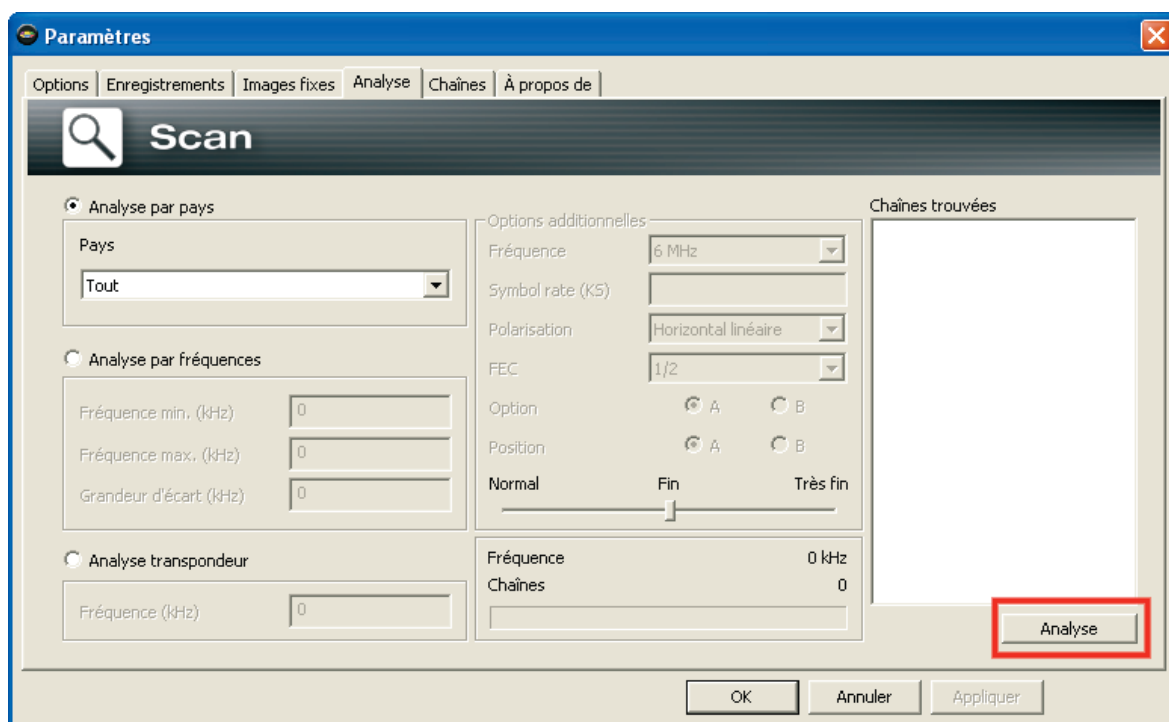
Paramètres

Options | Enregistrements | Images fixes | Analyse | Chaînes | À propos de

Scan

Analyse par pays

Pays

Tout

Analyse par fréquences

Fréquence min. (kHz) 0

Fréquence max. (kHz) 0

Grandeur d'écart (kHz) 0

Analyse transpondeur

Fréquence (kHz) 0

Options additionnelles

Fréquence 6 MHz

Symbol rate (KS)

Polarisation Horizontal linéaire

FEC 1/2

Option A B

Position A B

Normal Fin Très fin

Fréquence 0 kHz

Chaînes 0

Chaînes trouvées

Analyse

OK Annuler Appliquer